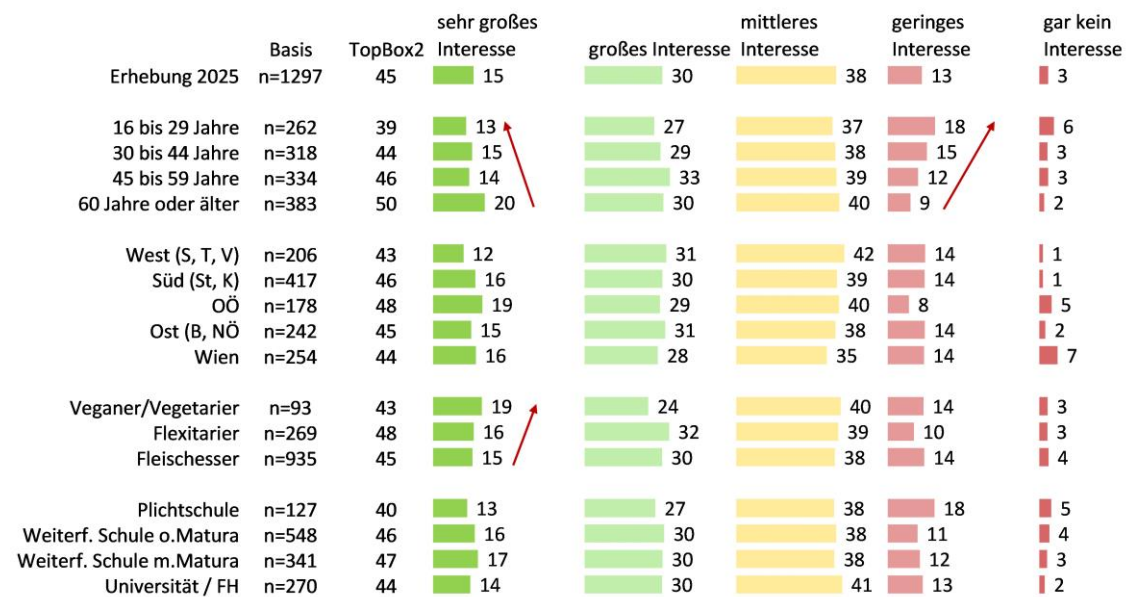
|  | Basis | TopBox2 | sehr großes Interesse | großes Interesse | mittleres Interesse | geringes Interesse | gar kein Interesse |
|---|---|---|---|---|---|---|---|
| Erhebung 2025 | n=1297 | 45 | 15 | 30 | 38 | 13 | 3 |
| 16 bis 29 Jahre | n=262 | 39 | 13 | 27 | 37 | 18 | 6 |
| 30 bis 44 Jahre | n=318 | 44 | 15 | 29 | 38 | 15 | 3 |
| 45 bis 59 Jahre | n=334 | 46 | 14 | 33 | 39 | 12 | 3 |
| 60 Jahre oder älter | n=383 | 50 | 20 | 30 | 40 | 9 | 2 |
| West (S, T, V) | n=206 | 43 | 12 | 31 | 42 | 14 | 1 |
| Süd (St, K) | n=417 | 46 | 16 | 30 | 39 | 14 | 1 |
| OÖ | n=178 | 48 | 19 | 29 | 40 | 8 | 5 |
| Ost (B, NÖ | n=242 | 45 | 15 | 31 | 38 | 14 | 2 |
| Wien | n=254 | 44 | 16 | 28 | 35 | 14 | 7 |
| Veganer/Vegetarier | n=93 | 43 | 19 | 24 | 40 | 14 | 3 |
| Flexitarier | n=269 | 48 | 16 | 32 | 39 | 10 | 3 |
| Fleischesser | n=935 | 45 | 15 | 30 | 38 | 14 | 4 |
| Plichtschule | n=127 | 40 | 13 | 27 | 38 | 18 | 5 |
| Weiterf. Schule o.Matura | n=548 | 46 | 16 | 30 | 38 | 11 | 4 |
| Weiterf. Schule m.Matura | n=341 | 47 | 17 | 30 | 38 | 12 | 3 |
| Universität / FH | n=270 | 44 | 14 | 30 | 41 | 13 | 2 |